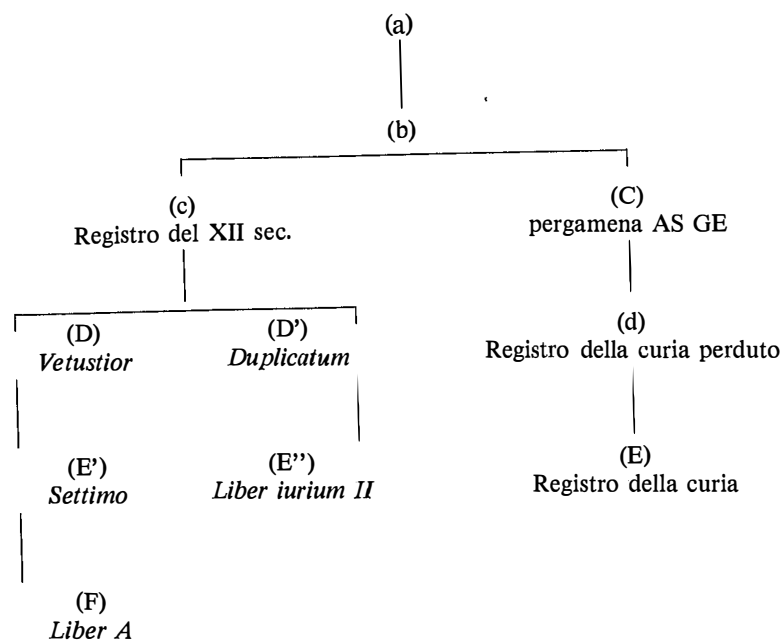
(a)

(b)

(c)
Registro del XII sec.

(C)
pergamena AS GE

(D)
*Vetustior*

(D')
*Duplicatum*

(d)
Registro della curia perduto

(E')
*Settimo*

(E'')
*Liber iurium II*

(E)
Registro della curia

(F)
*Liber A*